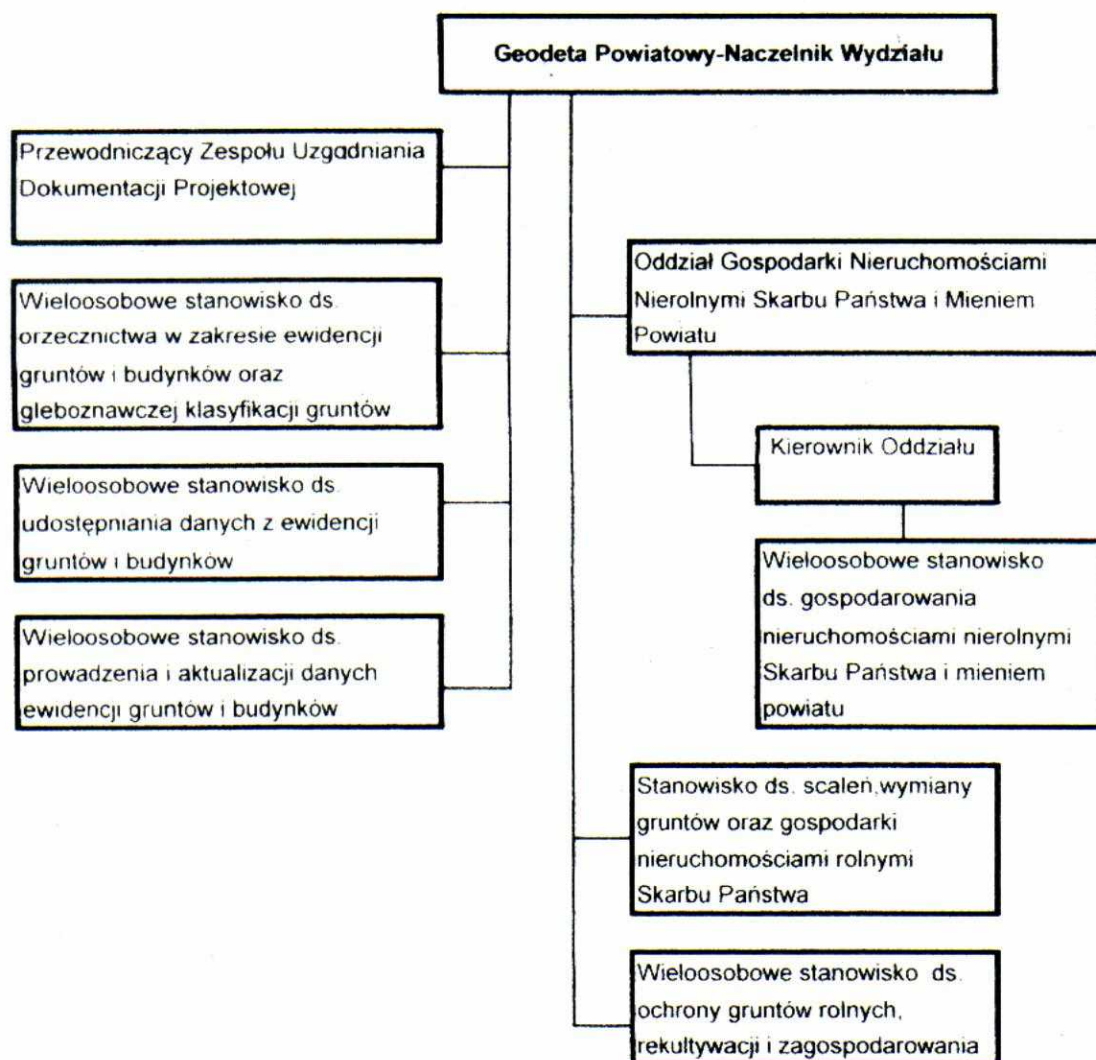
Geodeta Powiatowy-Naczelnik Wydziału

Przewodniczący Zespołu Uzgodniania Dokumentacji Projektowej

Wieloosobowe stanowisko ds. orzecznictwa w zakresie ewidencji gruntów i budynków oraz gleboznawczej klasyfikacji gruntów

Wieloosobowe stanowisko ds. udostępniania danych z ewidencji gruntów i budynków

Wieloosobowe stanowisko ds. prowadzenia i aktualizacji danych ewidencji gruntów i budynków

Oddział Gospodarki Nieruchomościami Nierolnymi Skarbu Państwa i Mieniem Powiatu

Kierownik Oddziału

Wieloosobowe stanowisko ds. gospodarowania nieruchomościami nierolnymi Skarbu Państwa i mieniem powiatu

Stanowisko ds. scaleń,wymiany gruntów oraz gospodarki nieruchomościami rolnymi Skarbu Państwa

Wieloosobowe stanowisko ds. ochrony gruntów rolnych, rekultywacji i zagospodarowania